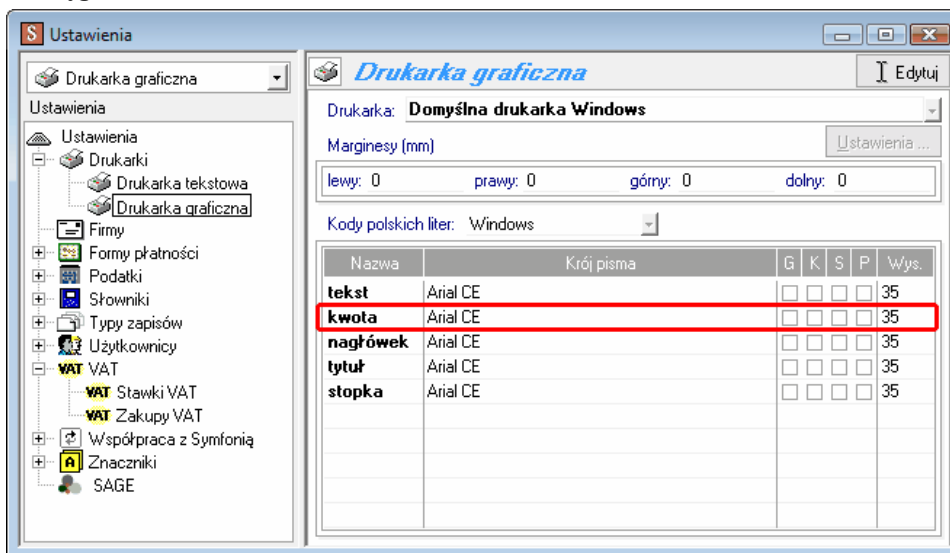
S Ustawienia

Drukarka graficzna

Ustawienia

Ustawienia
Drukarki
Drukarka tekstowa
Drukarka graficzna
Firmy
Formy płatności
Podatki
Słowniki
Typy zapisów
Użytkownicy
VAT VAT
VAT Stawki VAT
VAT Zakupy VAT
Współpraca z Symfonią
Znaczniki
SAGE

Drukarka graficzna

Edytuj

Drukarka: Domyślna drukarka Windows

Marginesy (mm)

Ustawienia ...

lewy: 0 prawy: 0 górny: 0 dolny: 0

Kody polskich liter: Windows

| Nazwa | Krój pisma | G | K | S | P | Wys. |
|---|---|---|---|---|---|---|
| tekst | Arial CE | | | | | 35 |
| kwota | Arial CE | | | | | 35 |
| nagłówek | Arial CE | | | | | 35 |
| tytuł | Arial CE | | | | | 35 |
| stopka | Arial CE | | | | | 35 |